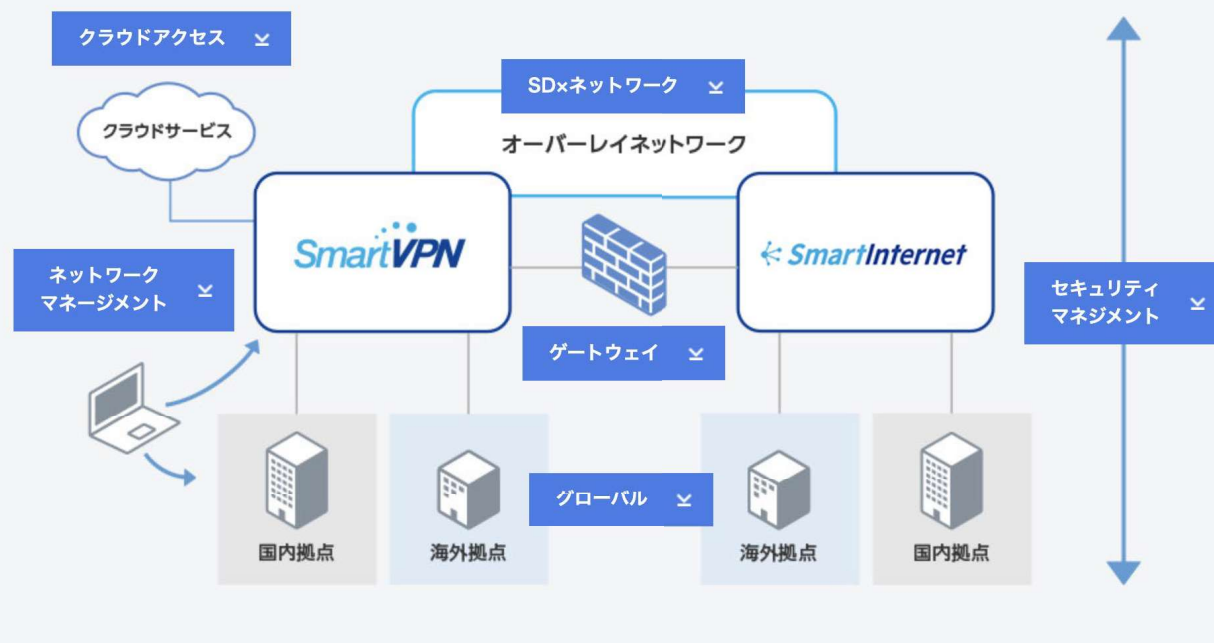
クラウドアクセス

SD×ネットワーク

クラウドサービス

オーバーレイネットワーク

SmartVPN

SmartInternet

ネットワーク
マネージメント

セキュリティ
マネジメント

ゲートウェイ

グローバル

国内拠点

海外拠点

海外拠点

国内拠点